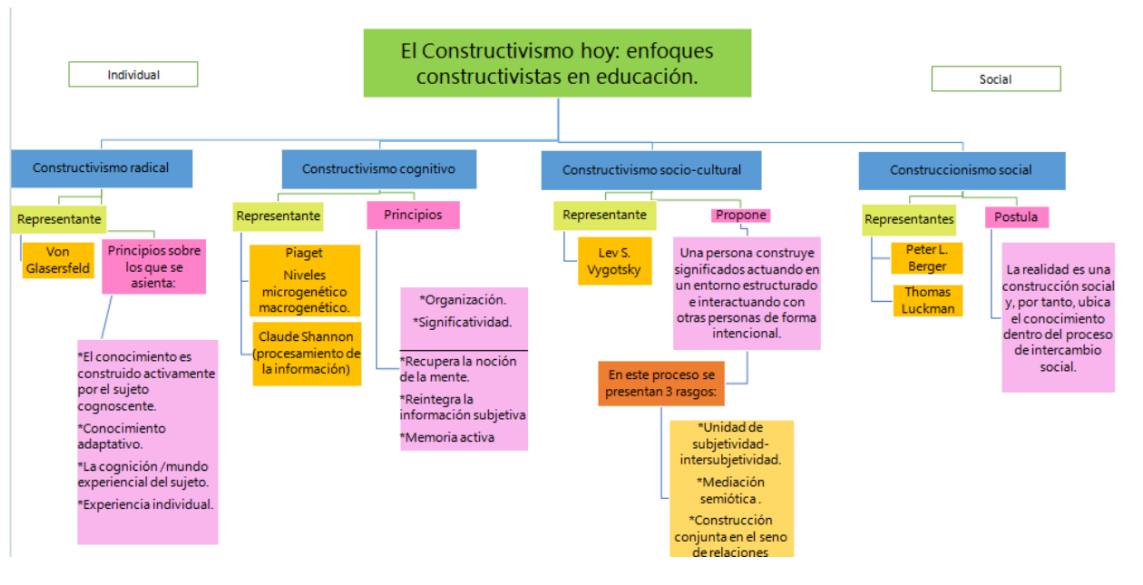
El Constructivismo hoy: enfoques constructivistas en educación.

Individual

Social

Constructivismo radical

Representante

Von Glasersfeld

Principios sobre los que se asienta:

*El conocimiento es construido activamente por el sujeto cognoscente.

*Conocimiento adaptativo.

*La cognición /mundo experiencial del sujeto.

*Experiencia individual.

Constructivismo cognitivo

Representante

Piaget
Niveles microgenético macrogenético.

Claude Shannon (procesamiento de la información)

Principios

*Organización.

*Significatividad.

*Recupera la noción de la mente.

*Reintegra la información subjetiva

*Memoria activa

Constructivismo socio-cultural

Representante

Lev S. Vygotsky

Propone

Una persona construye significados actuando en un entorno estructurado e interactuando con otras personas de forma intencional.

En este proceso se presentan 3 rasgos:

*Unidad de subjetividad-intersubjetividad.

*Mediación semiótica .

*Construcción conjunta en el seno de relaciones

Construccionismo social

Representantes

Peter L. Berger

Thomas Luckman

Postula

La realidad es una construcción social y, por tanto, ubica el conocimiento dentro del proceso de intercambio social.